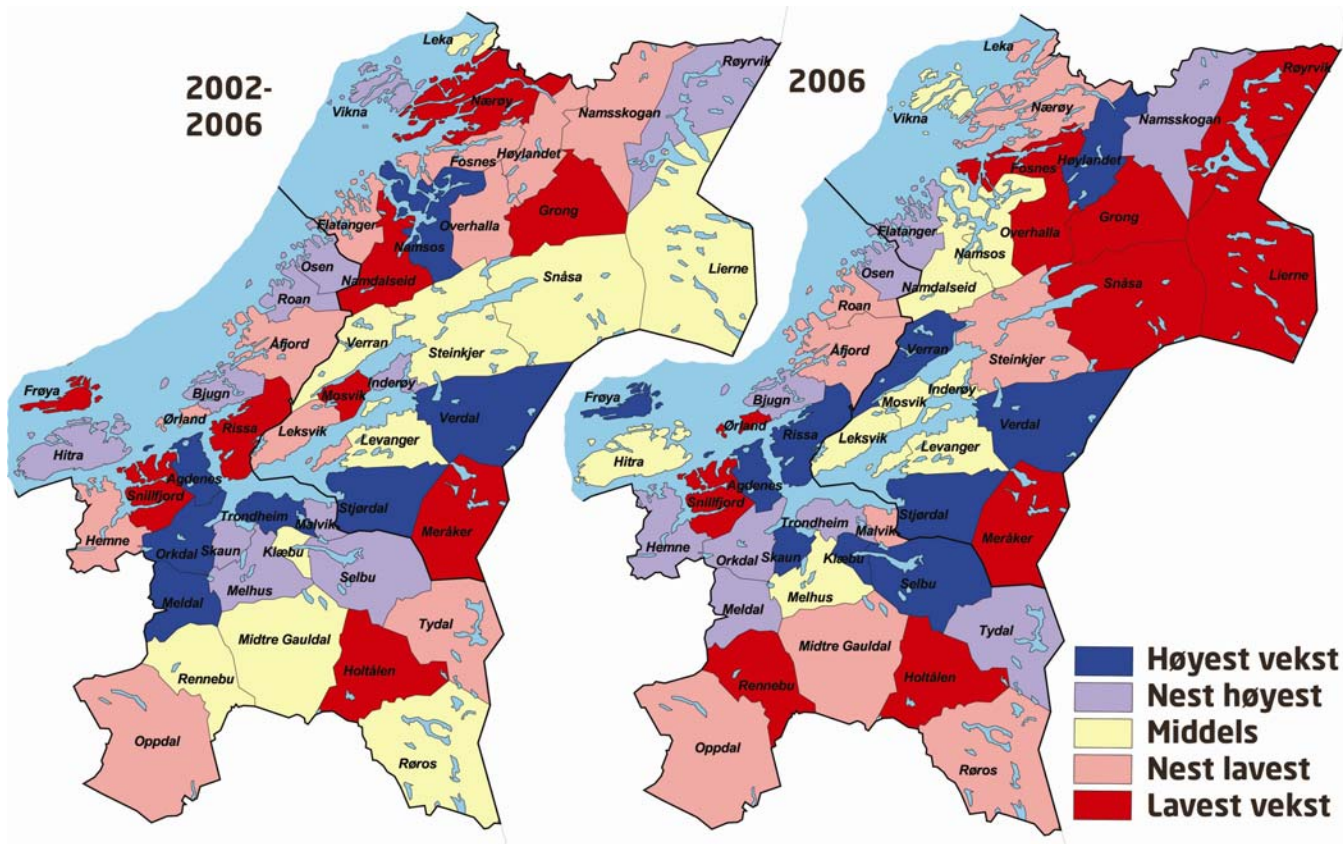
2002-2006

Leka
Vikna
Nærøy
Røyrvik
Namsskogan
Høylandet
Fosnes
Flatanger
Namsos
Overhalla
Grong
Osen
Namdalseid
Snåsa
Lierne
Roan
Åfjord
Verran
Steinkjer
Frøya
Bjugn
Inderøy
Mosvik
Ørland
Rissa
Leksvik
Levanger
Verdal
Hitra
Agdenes
Snillfjord
Trondheim
Stjørdal
Malvik
Meråker
Hemne
Orkdal
Skaun
Klæbu
Selbu
Melhus
Meldal
Tydal
Midtre Gauldal
Rennebu
Holtålen
Oppdal
Røros

2006

Leka
Vikna
Nærøy
Røyrvik
Namsskogan
Høylandet
Fosnes
Flatanger
Overhalla
Namsos
Grong
Osen
Namdalseid
Lierne
Snåsa
Roan
Verran
Åfjord
Steinkjer
Frøya
Bjugn
Inderøy
Mosvik
Ørland
Rissa
Verdal
Leksvik
Levanger
Hitra
Agdenes
Snillfjord
Trondheim
Malvik
Stjørdal
Meråker
Hemne
Orkdal
Skaun
Klæbu
Selbu
Meldal
Melhus
Tydal
Midtre Gauldal
Rennebu
Holtålen
Oppdal
Røros

Høyest vekst
Nest høyest
Middels
Nest lavest
Lavest vekst